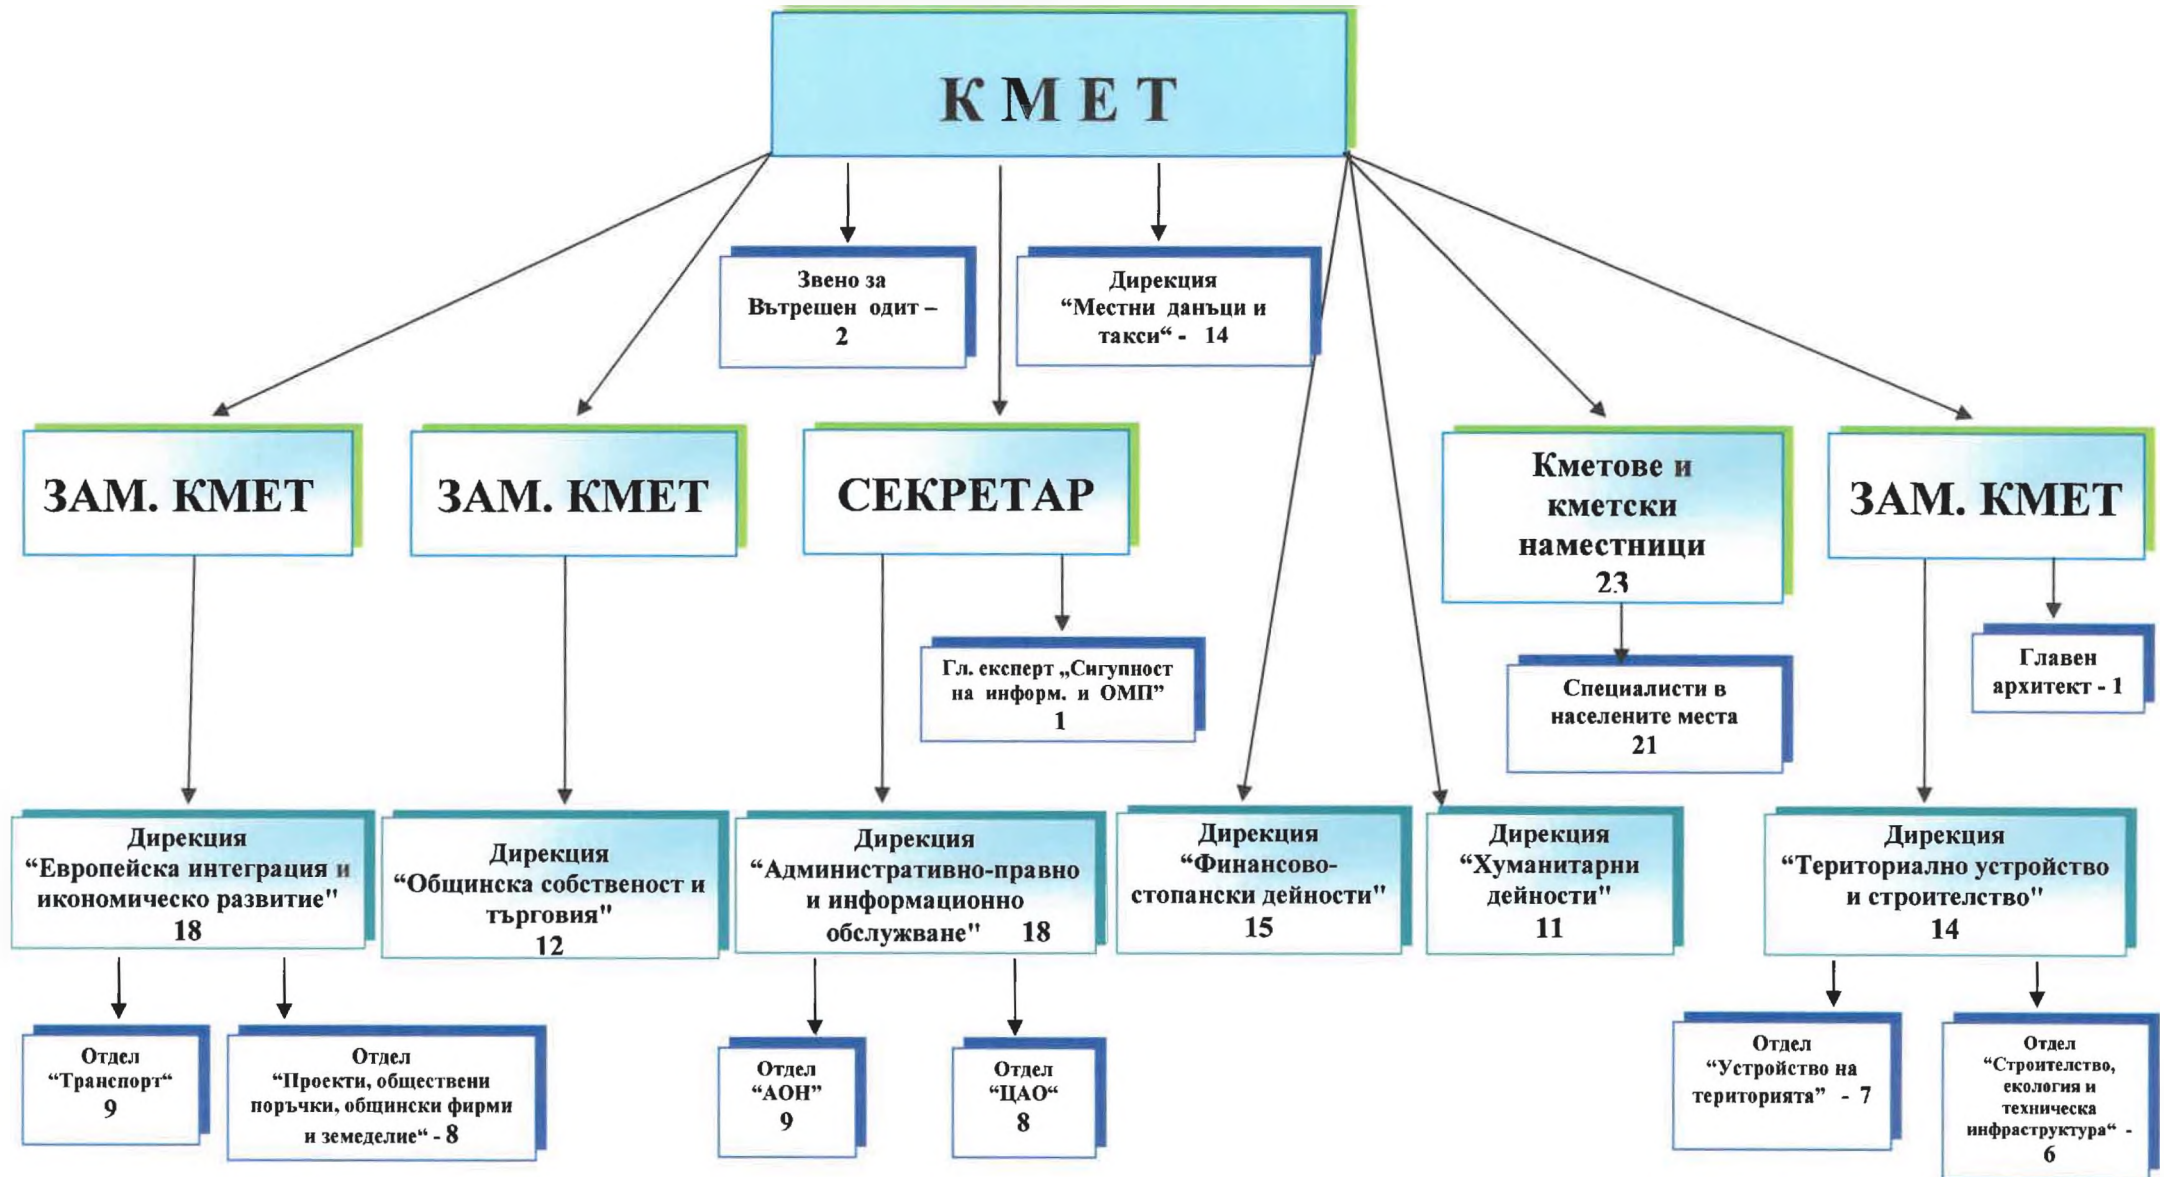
КМЕТ

Звено за Вътрешен одит – 2

Дирекция “Местни данъци и такси“ - 14

ЗАМ. КМЕТ

ЗАМ. КМЕТ

СЕКРЕТАР

Кметове и кметски наместници 23

ЗАМ. КМЕТ

Гл. експерт „Сигупност на информ. и ОМП” 1

Специалисти в населените места 21

Главен архитект - 1

Дирекция “Европейска интеграция и икономическо развитие" 18

Дирекция “Общинска собственост и търговия" 12

Дирекция “Административно-правно и информационно обслужване" 18

Дирекция “Финансово-стопански дейности" 15

Дирекция “Хуманитарни дейности" 11

Дирекция “Териториално устройство и строителство" 14

Отдел “Транспорт“ 9

Отдел “Проекти, обществени поръчки, общински фирми и земеделие“ - 8

Отдел “АОН” 9

Отдел “ЦАО“ 8

Отдел “Устройство на територията” - 7

Отдел “Строителство, екология и техническа инфраструктура“ - 6